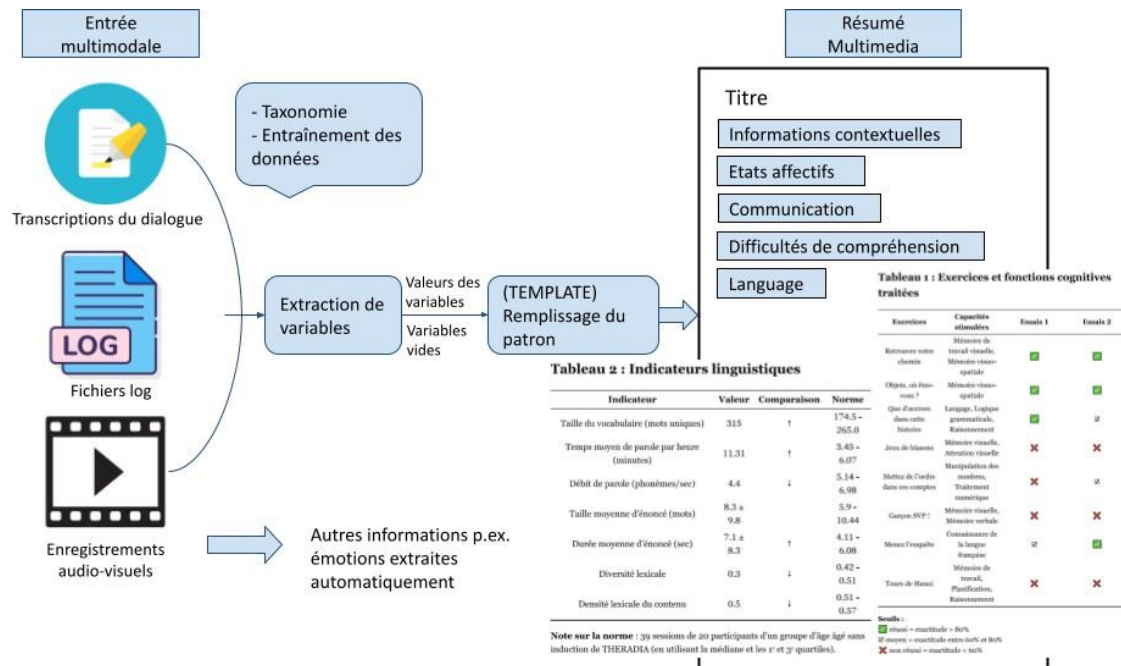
Entrée multimodale

Résumé Multimedia

- Taxonomie
- Entraînement des données

Transcriptions du dialogue

LOG

Fichiers log

Enregistrements audio-visuels

Extraction de variables

Valeurs des variables

Variables vides

(TEMPLATE) Remplissage du patron

Autres informations p.ex. émotions extraites automatiquement

Titre

Informations contextuelles

Etats affectifs

Communication

Difficultés de compréhension

Language

Tableau 1 : Exercices et fonctions cognitives traitées

| Exercices | Capacités stimulées | Essais 1 | Essais 2 |
|---|---|---|---|
| Retrouvez votre chemin | Mémoire de travail visuelle, Mémoire visuo-spatiale | ✓ | ✓ |
| Objets, où êtes-vous ? | Mémoire visuo-spatiale | ✓ | ✓ |
| Que d'erreurs dans cette histoire | Langage, Logique grammaticale, Raisonnement | ✓ | ☑ |
| Jeux de blasons | Mémoire visuelle, Attention visuelle | ✗ | ✗ |
| Mettez de l'ordre dans vos comptes | Manipulation des nombres, Traitement numérique | ✗ | ☑ |
| Garçon SVP ! | Mémoire visuelle, Mémoire verbale | ✗ | ✗ |
| Menez l'enquête | Connaissance de la langue française | ☑ | ✓ |
| Tours de Hanoi | Mémoire de travail, Planification, Raisonnement | ✗ | ✗ |

Seuils :
✓ réussi = exactitude > 80%
☑ moyen = exactitude entre 50% et 80%
✗ non réussi = exactitude < 50%

Tableau 2 : Indicateurs linguistiques

| Indicateur | Valeur | Comparaison | Norme |
|---|---|---|---|
| Taille du vocabulaire (mots uniques) | 315 | ↑ | 174.5 - 265.0 |
| Temps moyen de parole par heure (minutes) | 11.31 | ↑ | 3.45 - 6.07 |
| Débit de parole (phonèmes/sec) | 4.4 | ↓ | 5.14 - 6.98 |
| Taille moyenne d'énoncé (mots) | 8.3 ± 9.8 | | 5.9 - 10.44 |
| Durée moyenne d'énoncé (sec) | 7.1 ± 8.3 | ↑ | 4.11 - 6.08 |
| Diversité lexicale | 0.3 | ↓ | 0.42 - 0.51 |
| Densité lexicale du contenu | 0.5 | ↓ | 0.51 - 0.57 |

Note sur la norme : 39 sessions de 20 participants d'un groupe d'âge âgé sans induction de THERADIA (en utilisant la médiane et les 1$^{er}$ et 3$^{e}$ quartiles).